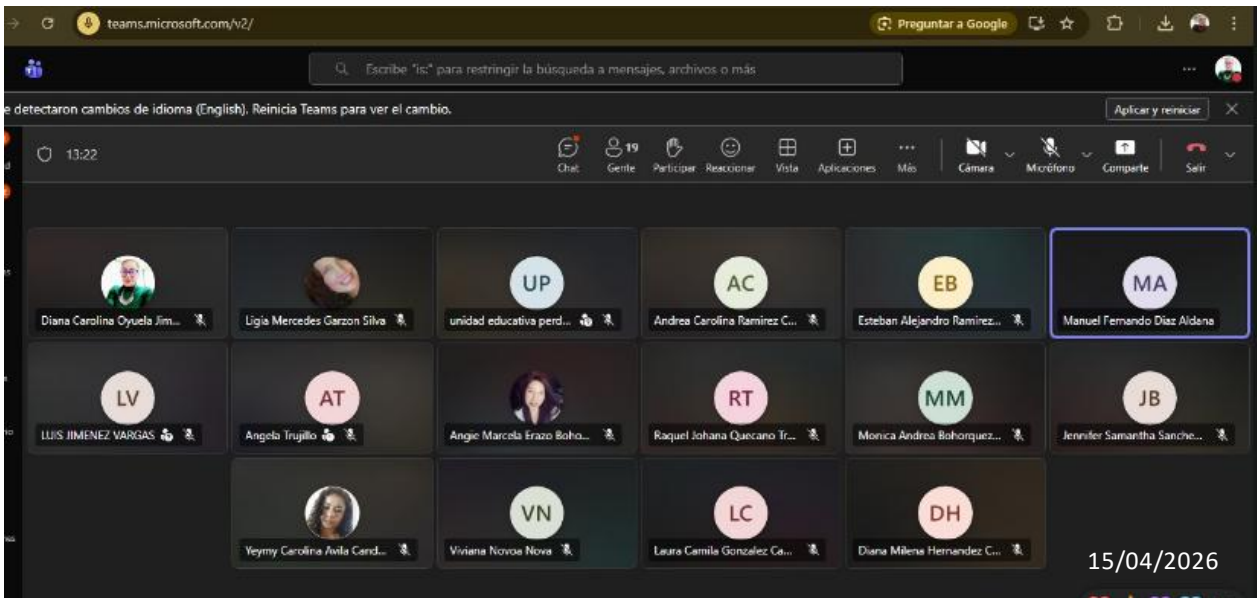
teams.microsoft.com/v2/

Preguntar a Google

Escribe "is:" para restringir la búsqueda a mensajes, archivos o más

...

e detectaron cambios de idioma (English). Reinicia Teams para ver el cambio.

Aplicar y reiniciar

13:22

Chat

19 Gente

Participar

Reaccionar

Vista

Aplicaciones

Más

Cámara

Micrófono

Comparte

Salir

Diana Carolina Oyuela Jim...

Ligia Mercedes Garzon Silva

UP
unidad educativa perd...

AC
Andrea Carolina Ramirez C...

EB
Esteban Alejandro Ramirez...

MA
Manuel Fernando Díaz Aldana

LV
LUIS JIMENEZ VARGAS

AT
Angela Trujillo

Angie Marcela Erazo Boho...

RT
Raquel Johana Quecano Tr...

MM
Monica Andrea Bohorquez...

JB
Jennifer Samantha Sanche...

Yeymy Carolina Avila Cand...

VN
Viviana Novoa Nova

LC
Laura Camila Gonzalez Ca...

DH
Diana Milena Hernandez C...

15/04/2026